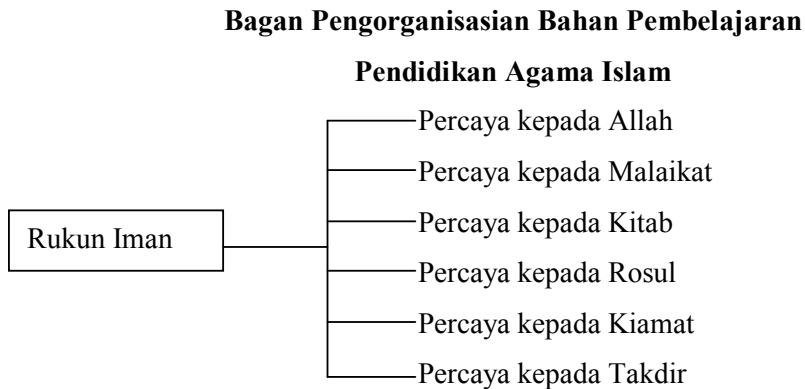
Bagan Pengorganisasian Bahan Pembelajaran

Pendidikan Agama Islam

Rukun Iman

Percaya kepada Allah

Percaya kepada Malaikat

Percaya kepada Kitab

Percaya kepada Rosul

Percaya kepada Kiamat

Percaya kepada Takdir